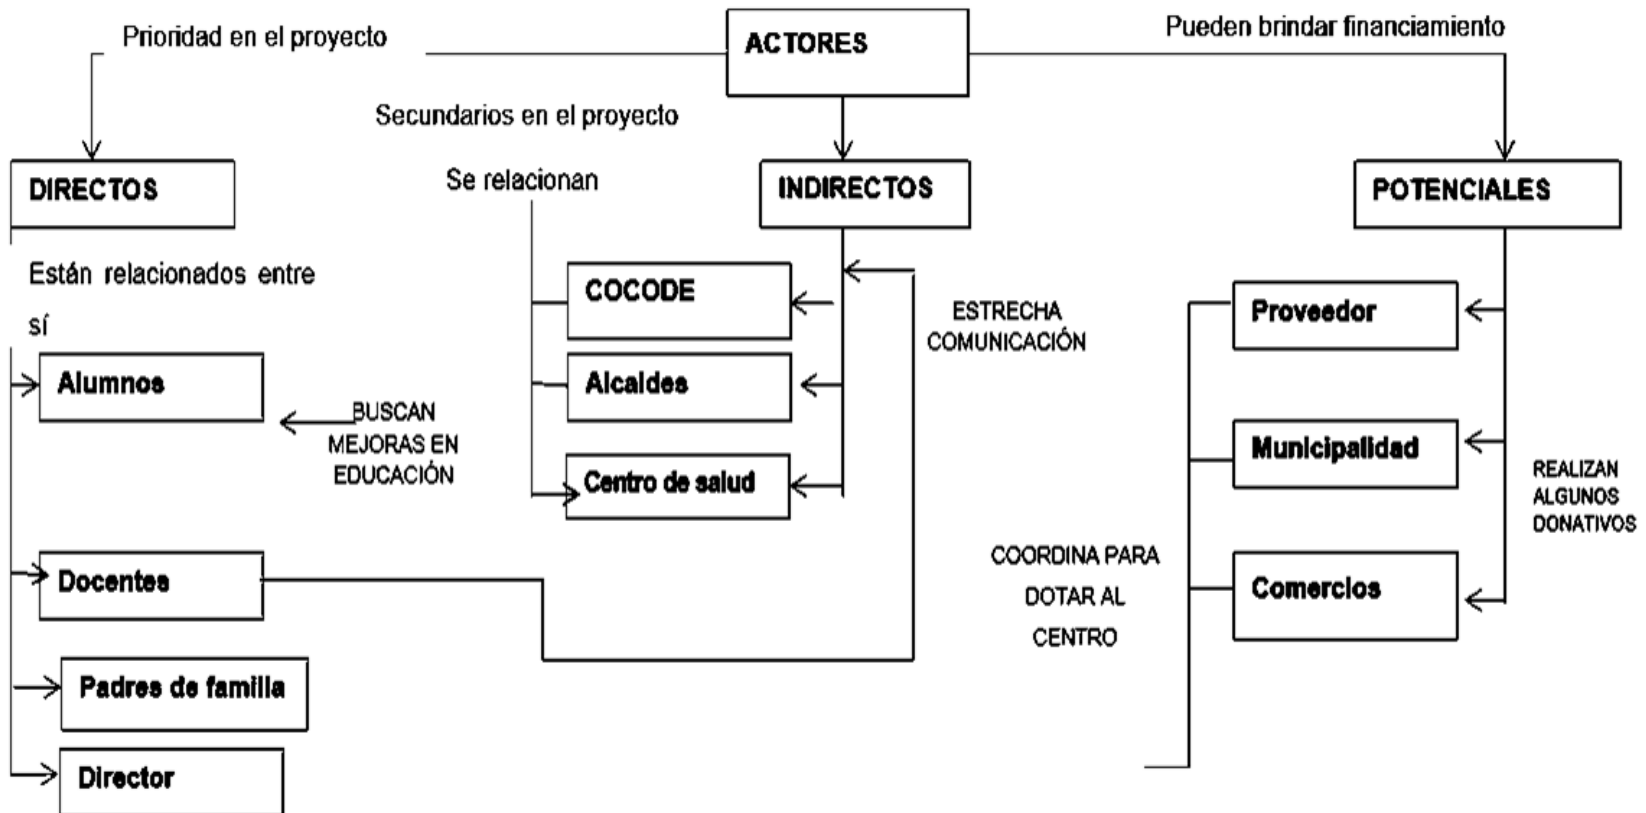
ACTORES

Prioridad en el proyecto

Secundarios en el proyecto

Pueden brindar financiamiento

DIRECTOS

Están relacionados entre sí

Alumnos

BUSCAN MEJORAS EN EDUCACIÓN

Docentes

Padres de familia

Director

INDIRECTOS

Se relacionan

COCODE

Alcaldes

Centro de salud

ESTRECHA COMUNICACIÓN

POTENCIALES

Proveedor

Municipalidad

Comercios

REALIZAN ALGUNOS DONATIVOS

COORDINA PARA DOTAR AL CENTRO